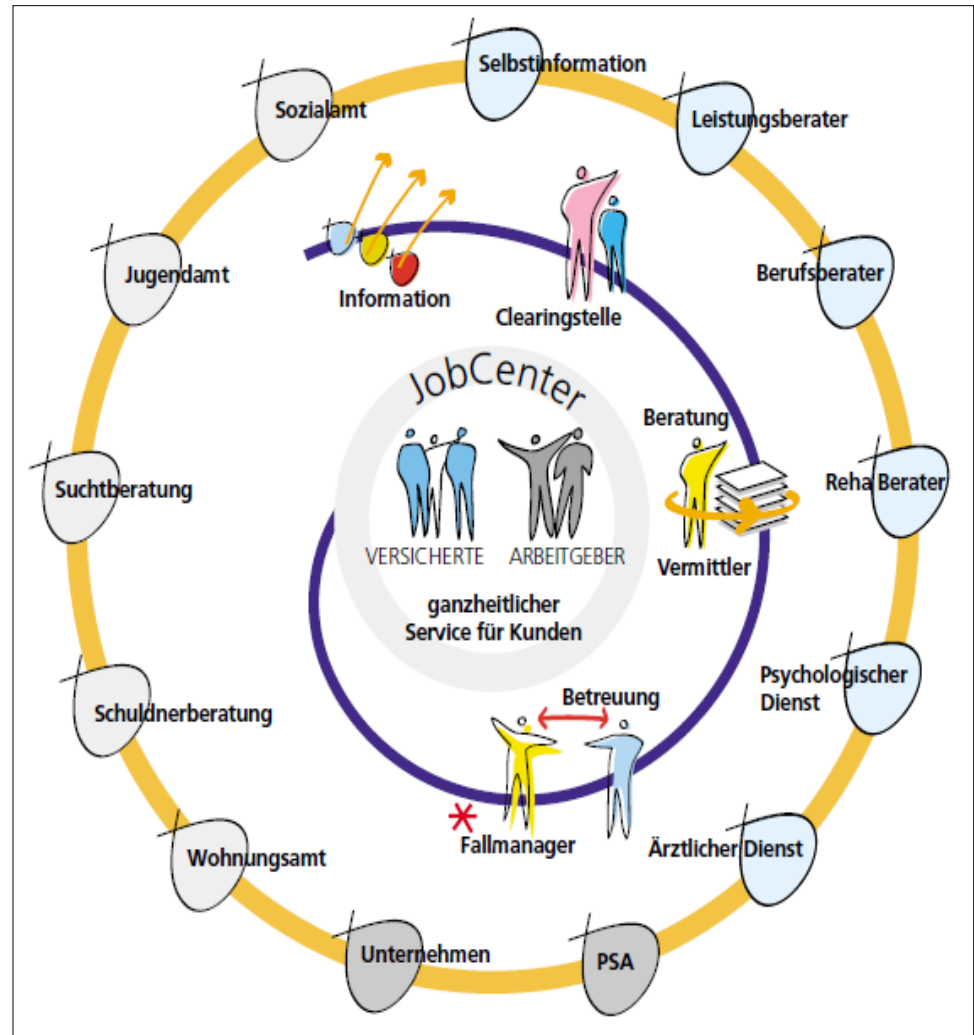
Selbstinformation

Leistungsberater

Berufsberater

Reha Berater

Psychologischer Dienst

Ärztlicher Dienst

PSA

Unternehmen

Wohnungsamt

Schuldnerberatung

Suchtberatung

Jugendamt

Sozialamt

Information

Clearingstelle

JobCenter

VERSICHERTE

ARBEITGEBER

ganzheitlicher Service für Kunden

Beratung

Vermittler

Betreuung

Fallmanager